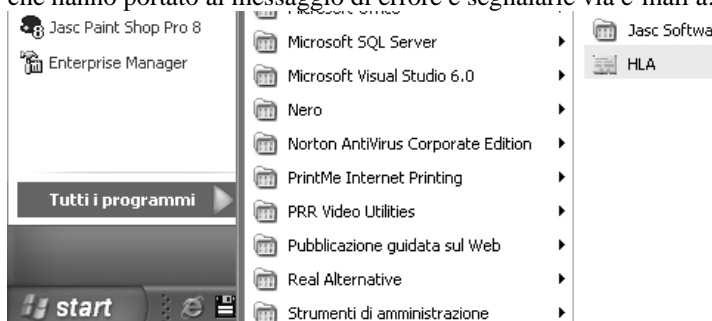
che hanno portato al messaggio di errore e segnalarle via e-mail a.

Jasc Paint Shop Pro 8
Enterprise Manager
Tutti i programmi
start

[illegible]
Microsoft SQL Server
Microsoft Visual Studio 6.0
Nero
Norton AntiVirus Corporate Edition
PrintMe Internet Printing
PRR Video Utilities
Pubblicazione guidata sul Web
Real Alternative
Strumenti di amministrazione

Jasc Softwa
HLA